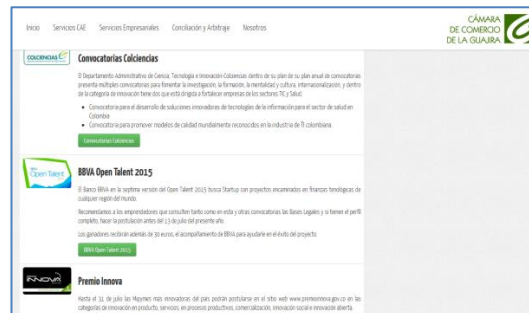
Inicio Servicios CAE Servicios Empresariales Conciliación y Arbitraje Nosotros

CÁMARA DE COMERCIO DE LA GUAJIRA

COLCIENCIAS

Convocatorias Colciencias

El Departamento Administrativo de Ciencia, Tecnología e Innovación Colciencias dentro de su plan de su plan anual de convocatorias presenta múltiples convocatorias para fomentar la investigación, la formación, la mentalidad y cultura, internacionalización, y dentro de la categoría de innovación tiene dos que está dirigida a fortalecer empresas de los sectores TIC y Salud.

- Convocatoria para el desarrollo de soluciones innovadoras de tecnologías de la información para el sector de salud en Colombia
- Convocatoria para promover modelos de calidad mundialmente reconocidos en la industria de TI colombiana.

Convocatorias Colciencias

Open Talent

BBVA Open Talent 2015

El Banco BBVA en la séptima versión del Open Talent 2015 busca Startup con proyectos encaminados en finanzas tecnológicas de cualquier región del mundo.

Recomendamos a los emprendedores que consulten tanto como en esta y otras convocatorias las Bases Legales y si tienen el perfil completo, hacer la postulación antes del 13 de julio del presente año.

Los ganadores recibirán además de 30 euros, el acompañamiento de BBVA para ayudarle en el éxito del proyecto.

BBVA Open Talent 2015

INNOVA

Premio Innova

Hasta el 31 de julio las Mipymes más innovadoras del país podrán postularse en el sitio web www.premioinnova.gov.co en las categorías de innovación en producto, servicios, en procesos productivos, comercialización, innovación social e innovación abierta.